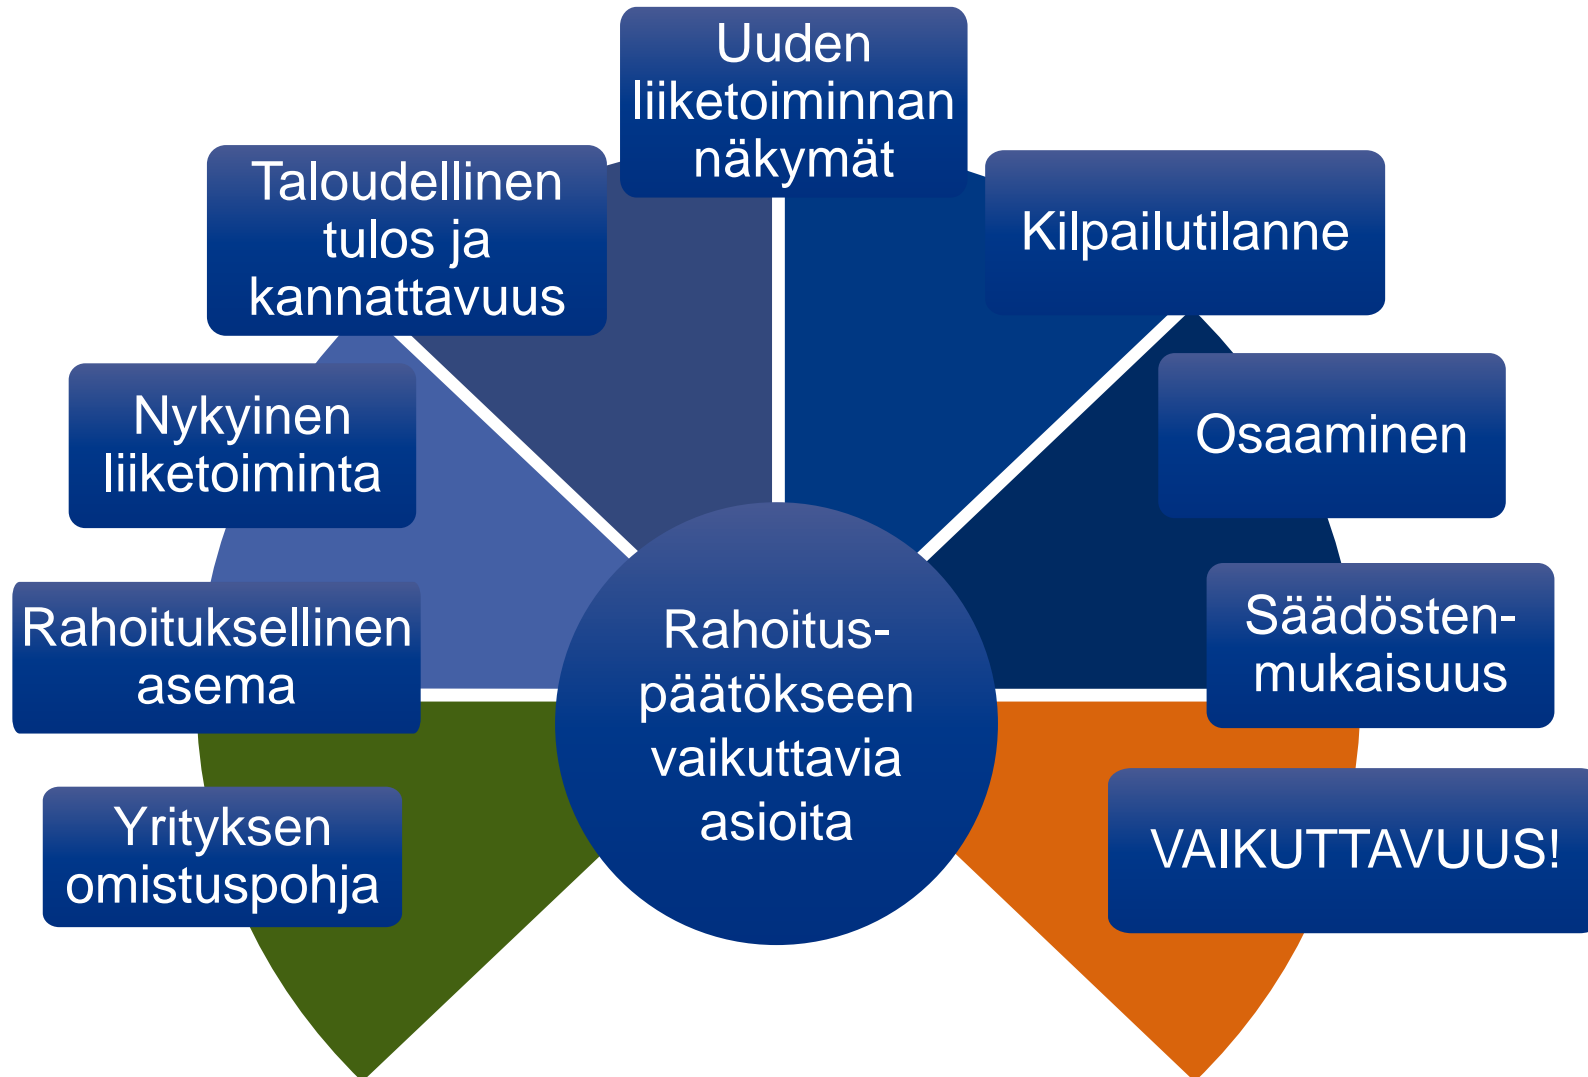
Rahoitus-päätökseen vaikuttavia asioita

Uuden liiketoiminnan näkymät

Taloudellinen tulos ja kannattavuus

Kilpailutilanne

Nykyinen liiketoiminta

Osaaminen

Rahoituksellinen asema

Säädösten-mukaisuus

Yrityksen omistuspohja

VAIKUTTAVUUS!